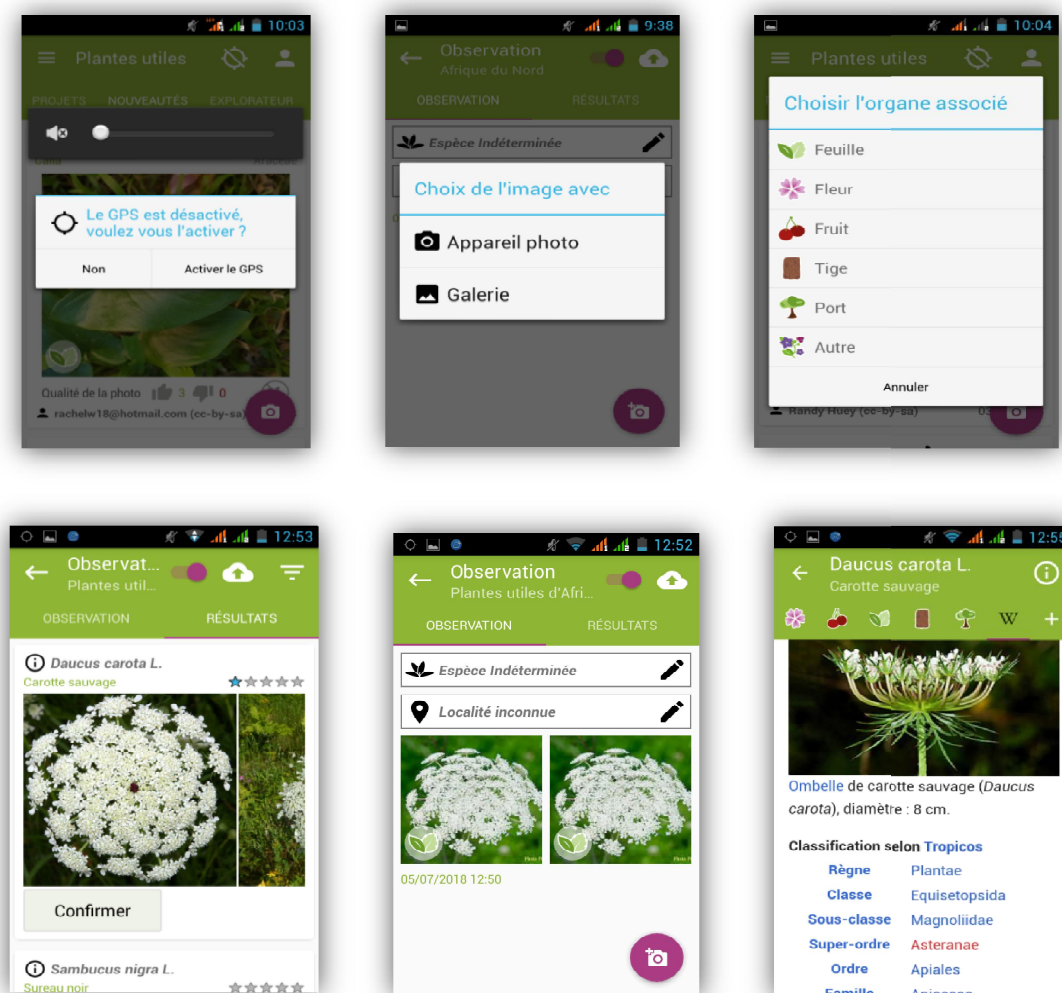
10:03

Plantes utiles

PROJETS NOUVEAUTÉS EXPLORATEUR

Le GPS est désactivé, voulez vous l'activer ?

Non Activer le GPS

Qualité de la photo 3 0

rachelw18@hotmail.com (cc-by-sa)

9:38

Observation
Afrique du Nord

OBSERVATION RÉSULTATS

Espèce Indéterminée

Choix de l'image avec

Appareil photo

Galerie

10:04

Plantes utiles

Choisir l'organe associé

Feuille

Fleur

Fruit

Tige

Port

Autre

Annuler

Randy Huey (cc-by-sa)

12:53

Observat...
Plantes util...

OBSERVATION RÉSULTATS

Daucus carota L.
Carotte sauvage

Confirmer

Sambucus nigra L.
Sureau noir

12:52

Observation
Plantes utiles d'Afri...

OBSERVATION RÉSULTATS

Espèce Indéterminée

Localité inconnue

05/07/2018 12:50

12:5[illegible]

Daucus carota L.
Carotte sauvage

W +

Ombelle de carotte sauvage (Daucus carota), diamètre : 8 cm.

Classification selon Tropicos

| | |
|---|---|
| Règne | Plantae |
| Classe | Equisetopsida |
| Sous-classe | Magnoliidae |
| Super-ordre | Asteranae |
| Ordre | Apiales |
| Famille | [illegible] |